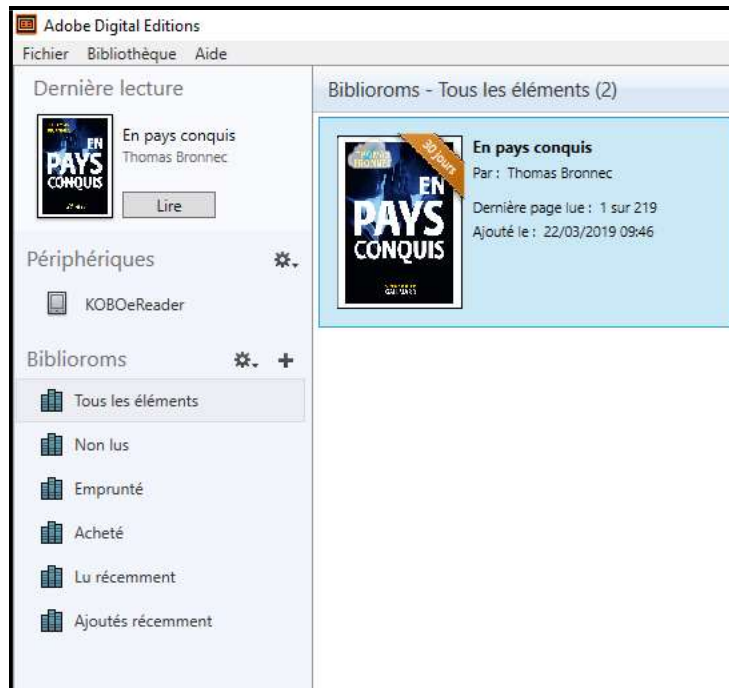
Adobe Digital Editions

Fichier Bibliothèque Aide

Dernière lecture

EN PAYS CONQUIS

En pays conquis
Thomas Bronnec

Lire

Périphériques

KOBOeReader

Biblioroms

Tous les éléments

Non lus

Emprunté

Acheté

Lu récemment

Ajoutés récemment

Biblioroms - Tous les éléments (2)

30 jours

EN PAYS CONQUIS

En pays conquis

Par : Thomas Bronnec

Dernière page lue : 1 sur 219

Ajouté le : 22/03/2019 09:46